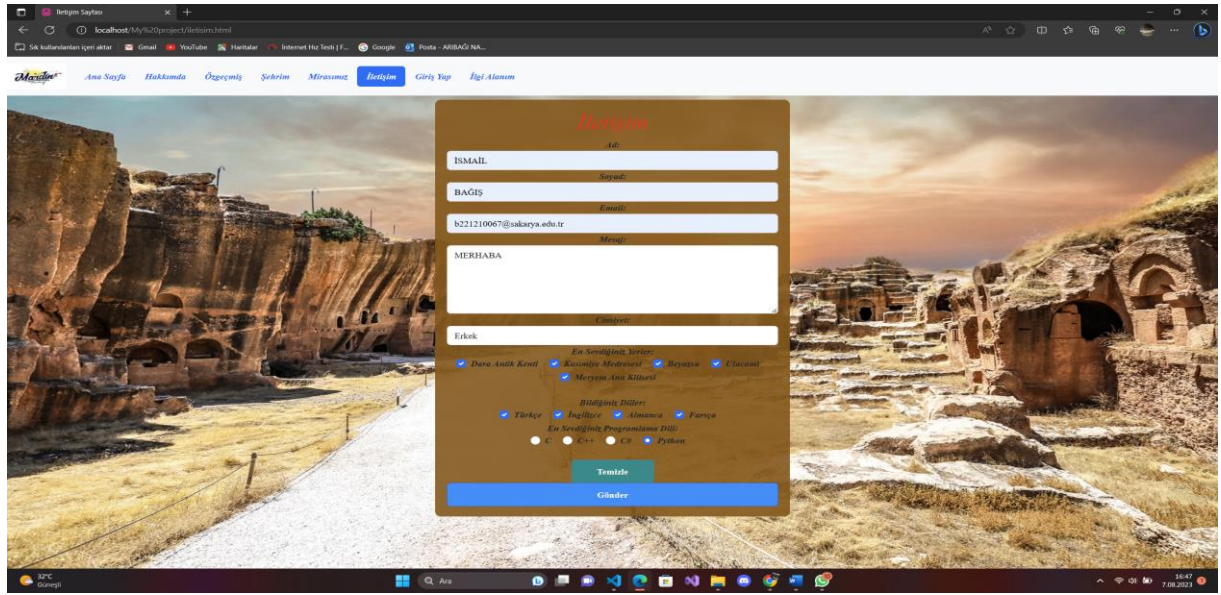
İletişim Sayfası

localhost/My%20project/iletisim.html

Sık kullanılanları içeri aktar | Gmail | YouTube | Haritalar | İnternet Hız Testi | F... | Google | Posta - ARIBAĞI NA...

Mardin

Ana Sayfa  Hakkımda  Özgeçmiş  Şehrim  Mirasımız  İletişim  Giriş Yap  İlgi Alanım

İletişim

Ad:
İSMAİL
Soyad:
BAĞIŞ
Email:
b221210067@sakarya.edu.tr
Mesaj:
MERHABA

Cinsiyet:
Erkek

En Sevdiğiniz Yerler:
Dara Antik Kenti  Kasımiye Medresesi  Beyazsu  Ulucami  Meryem Ana Kilisesi

Bildiğiniz Diller:
Türkçe  İngilizce  Almanca  Farsça

En Sevdiğiniz Programlama Dili:
C  C++  C#  Python

Temizle

Gönder

32°C
Güneşli

Ara

16:47
7.08.2023